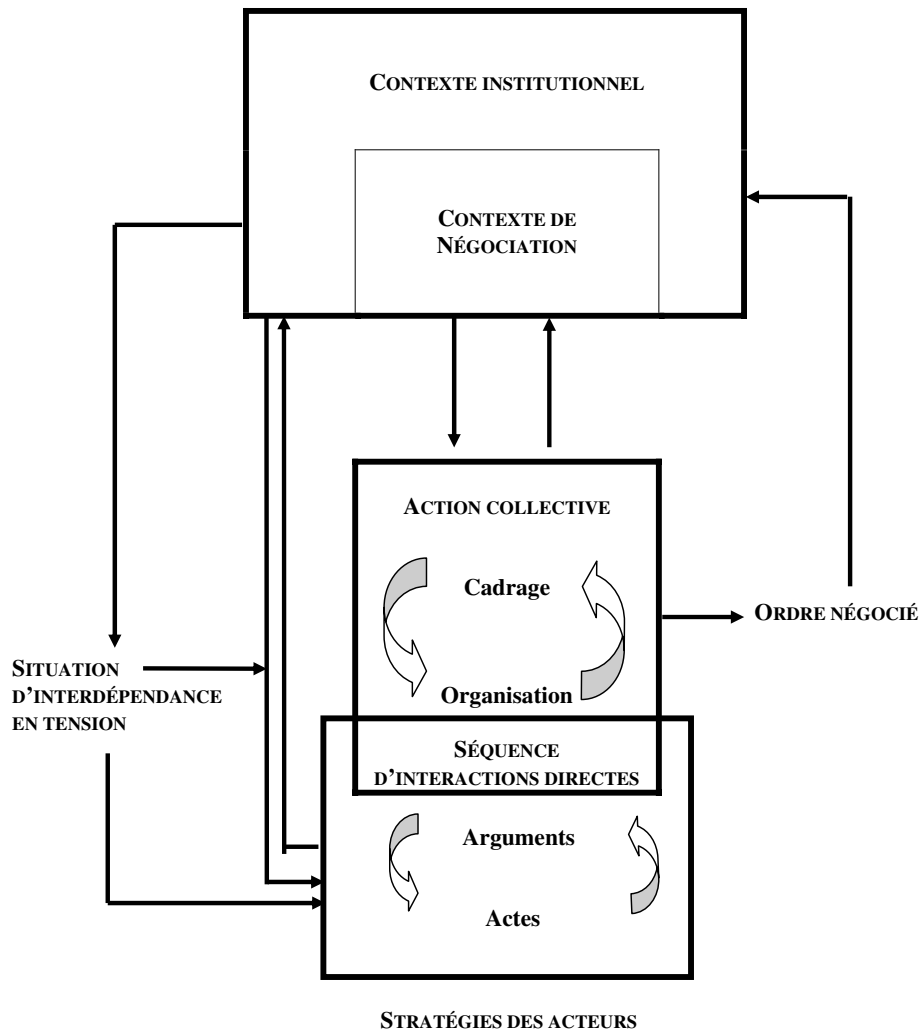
CONTEXTE INSTITUTIONNEL

CONTEXTE DE NÉGOCIATION

ACTION COLLECTIVE

Cadrage

Organisation

ORDRE NÉGOCIÉ

SITUATION D'INTERDÉPENDANCE EN TENSION

SÉQUENCE D'INTERACTIONS DIRECTES

Arguments

Actes

STRATÉGIES DES ACTEURS